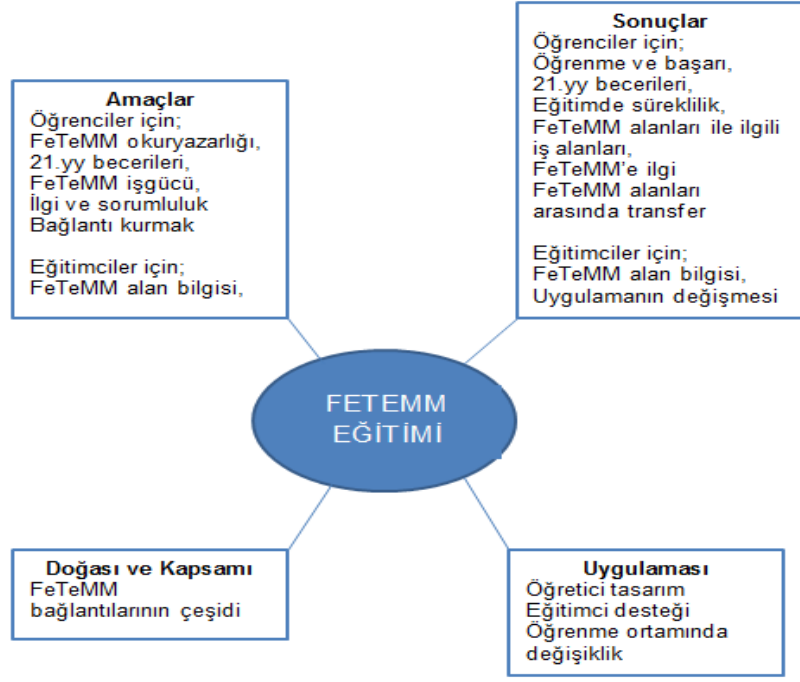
Amaçlar
Öğrenciler için;
FeTeMM okuryazarlığı,
21.yy becerileri,
FeTeMM işgücü,
İlgi ve sorumluluk
Bağlantı kurmak

Eğitimciler için;
FeTeMM alan bilgisi,

Sonuçlar
Öğrenciler için;
Öğrenme ve başarı,
21.yy becerileri,
Eğitimde süreklilik,
FeTeMM alanları ile ilgili iş alanları,
FeTeMM'e ilgi
FeTeMM alanları arasında transfer

Eğitimciler için;
FeTeMM alan bilgisi,
Uygulamanın değişmesi

FETEMM EĞİTİMİ

Doğası ve Kapsamı
FeTeMM bağlantılarının çeşidi

Uygulaması
Öğretici tasarım
Eğitimci desteği
Öğrenme ortamında değişiklik